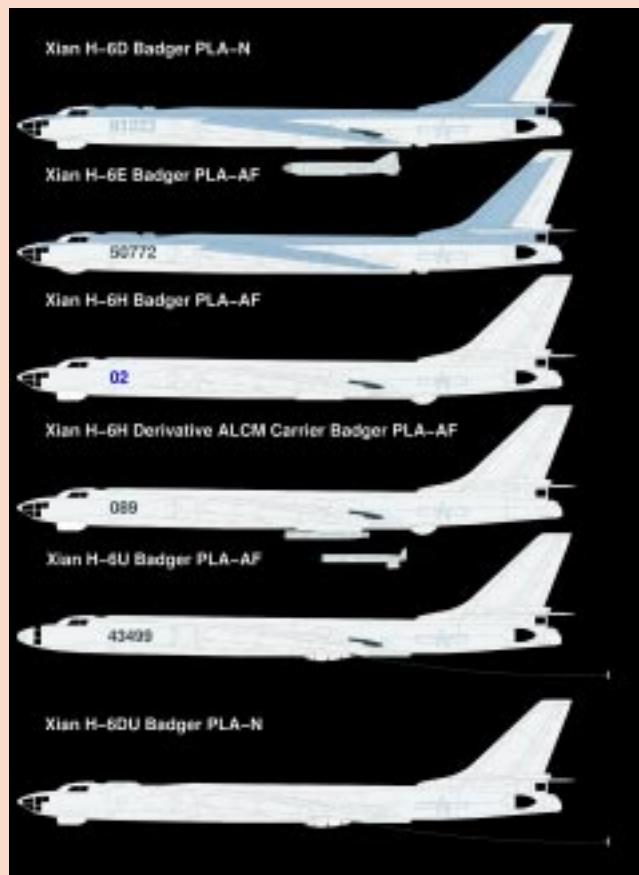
Xian H-6D Badger PLA-N

81023

Xian H-6E Badger PLA-AF

50772

Xian H-6H Badger PLA-AF

02

Xian H-6H Derivative ALCM Carrier Badger PLA-AF

089

Xian H-6U Badger PLA-AF

43499

Xian H-6DU Badger PLA-N